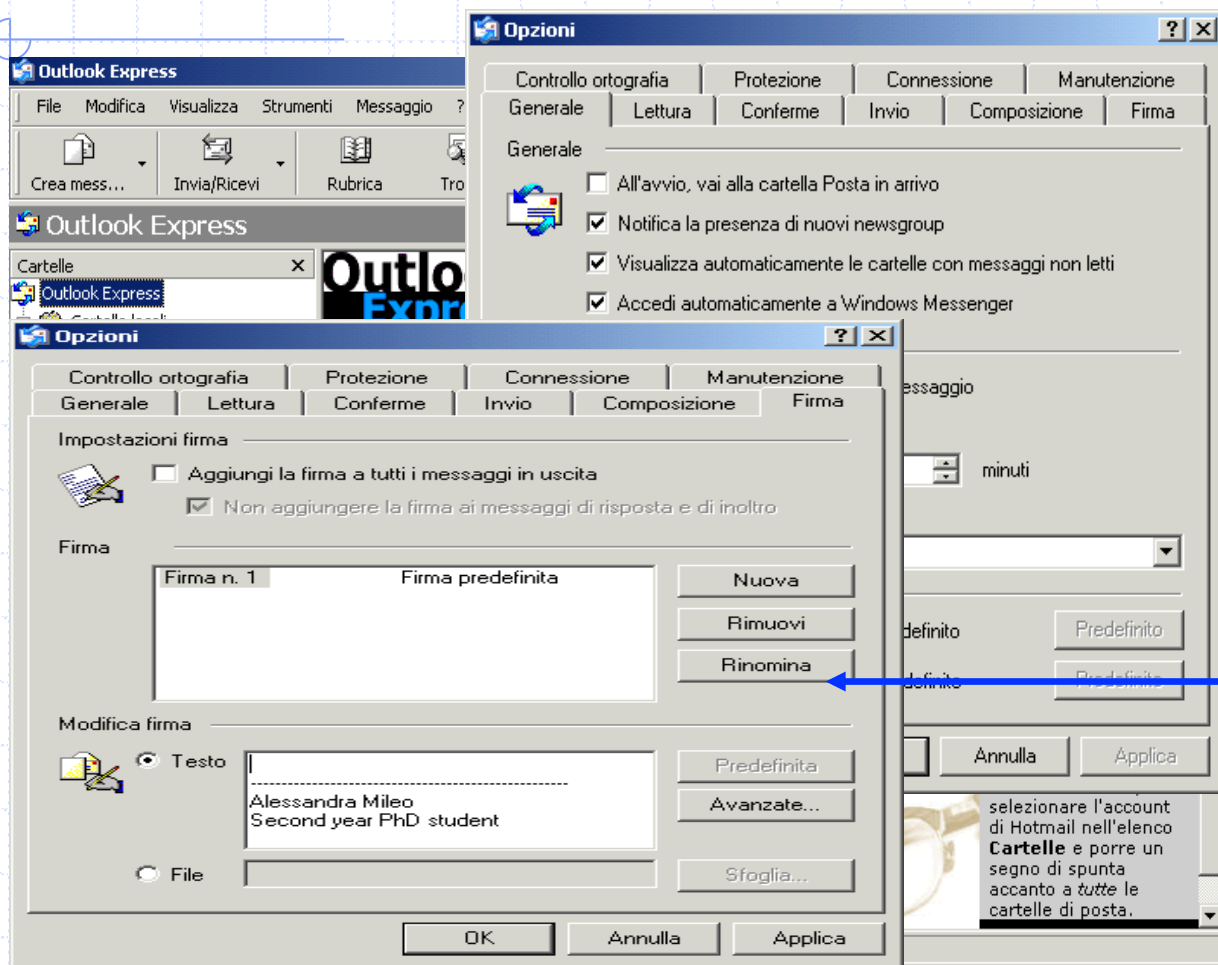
Outlook Express
File Modifica Visualizza Strumenti Messaggio ?
Crea mess... Invia/Ricevi Rubrica Tro
Outlook Express
Cartelle ×
Outlook Express
Outlo
Expr

Opzioni ? ×
Controllo ortografia Protezione Connessione Manutenzione
Generale Lettura Conferme Invio Composizione Firma
Generale
All'avvio, vai alla cartella Posta in arrivo
Notifica la presenza di nuovi newsgroup
Visualizza automaticamente le cartelle con messaggi non letti
Accedi automaticamente a Windows Messenger
essaggio
minuti
definito Predefinito
definito Predefinito
Annulla Applica

selezionare l'account di Hotmail nell'elenco **Cartelle** e porre un segno di spunta accanto a *tutte* le cartelle di posta.

Opzioni ? ×
Controllo ortografia Protezione Connessione Manutenzione
Generale Lettura Conferme Invio Composizione Firma
Impostazioni firma
Aggiungi la firma a tutti i messaggi in uscita
Non aggiungere la firma ai messaggi di risposta e di inoltro
Firma
| Firma n. 1 | Firma predefinita |
|---|---|
Nuova
Rimuovi
Rinomina
Modifica firma
Testo
-----------------------------------
Alessandra Mileo
Second year PhD student
Predefinita
Avanzate...
File
Sfoglia...
OK Annulla Applica